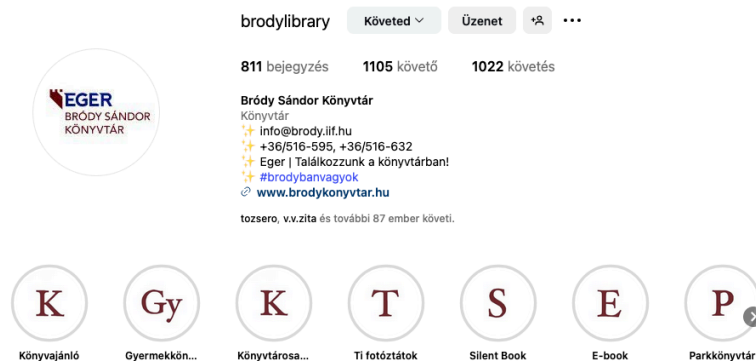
brodylibrary Követed Üzenet

811 bejegyzés 1105 követő 1022 követés

EGER
BRÓDY SÁNDOR KÖNYVTÁR

Bródy Sándor Könyvtár
Könyvtár
✨ info@brody.iif.hu
✨ +36/516-595, +36/516-632
✨ Eger | Találkozzunk a könyvtárban!
✨ #brodybanvagyok
www.brodykonyvtar.hu

tozsero, v.v.zita és további 87 ember követi.

K Könyvajánló
Gy Gyermekkön...
K Könyvtárosa...
T Ti fotóztátok
S Silent Book
E E-book
P Parkkönyvtár